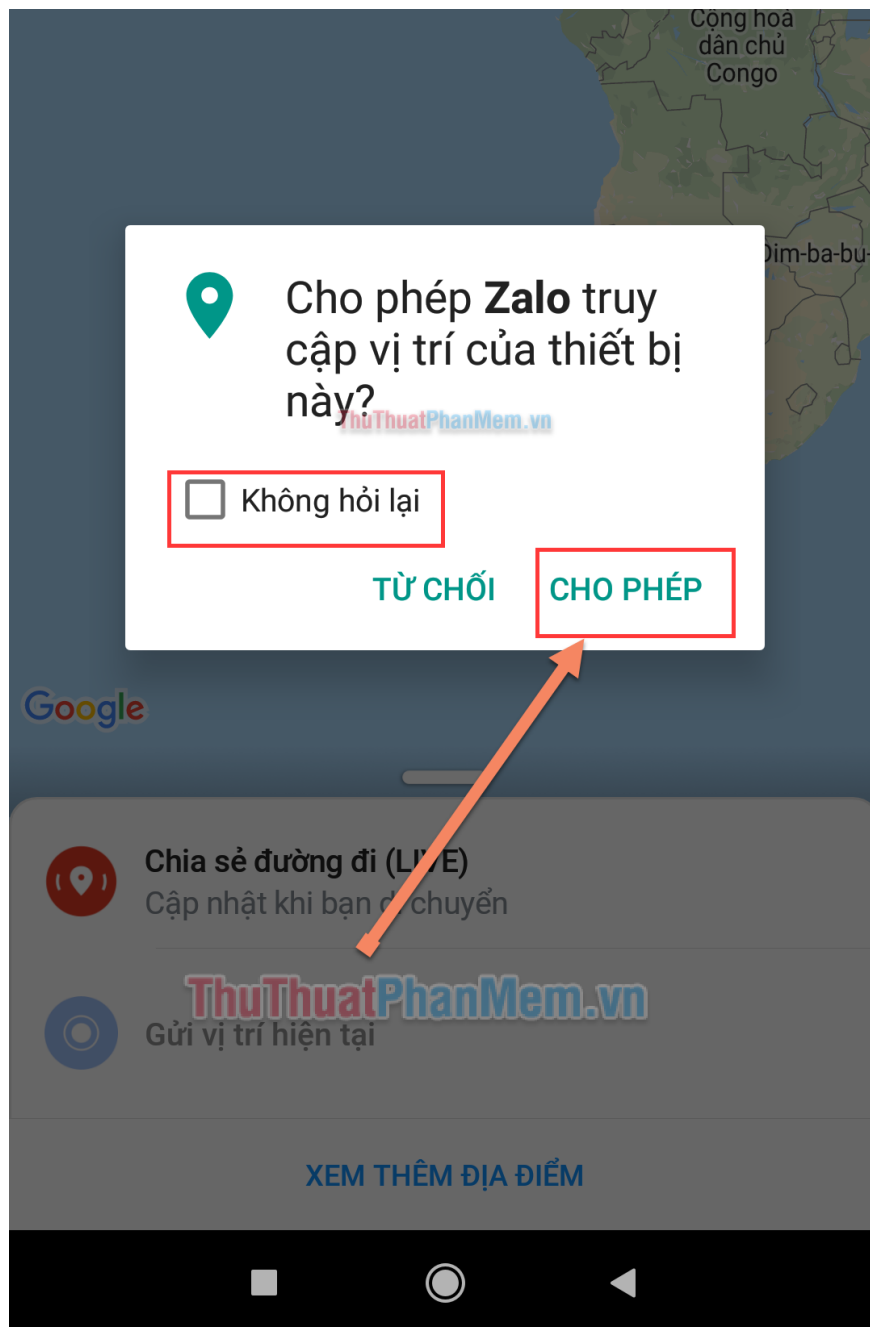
Cộng hoà dân chủ Congo

Dim-ba-bu-

Cho phép **Zalo** truy cập vị trí của thiết bị này?

ThuThuatPhanMem.vn

Không hỏi lại

TỪ CHỐI

CHO PHÉP

Google

Chia sẻ đường đi (LI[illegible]E)

Cập nhật khi bạn d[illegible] chuyển

ThuThuatPhanMem.vn

Gửi vị trí hiện tại

XEM THÊM ĐỊA ĐIỂM